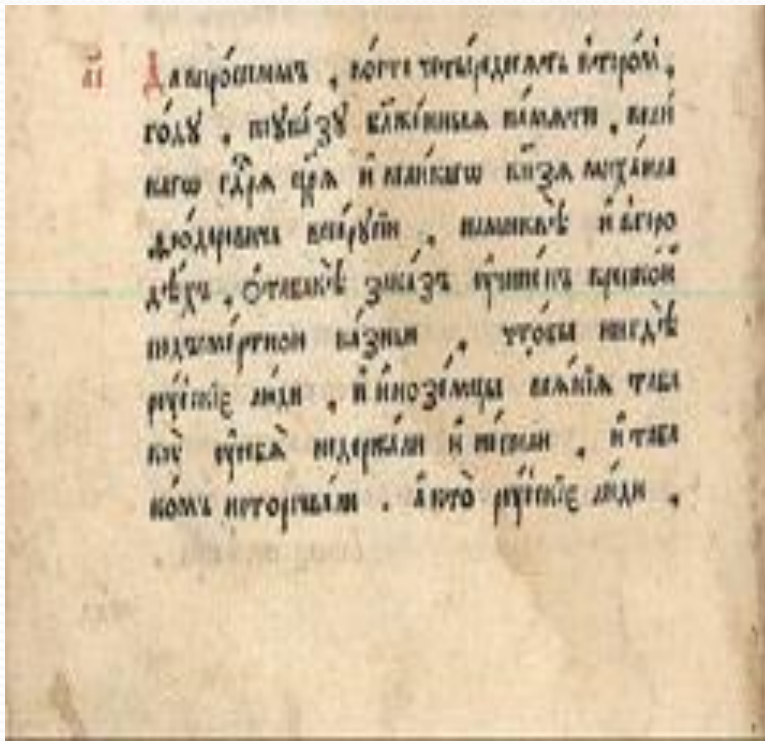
ѧі Да въ прошлом , во ѕ҃ тысящ сто пятдесят второмъ году , по указу блаженныя памяти , великаго г҃ря цр҃я и великаго кн҃зя Михаила Феодоровича всея Русіи , и патріарха и царевича , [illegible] указ учиненъ крѣпкой подъ смертною казнью , чтобы нигдѣ русскіе люди , и иноземцы всякіе табаку отнюдь не держали и не пили , и табакомъ не торговали . А кто русскіе люди ,